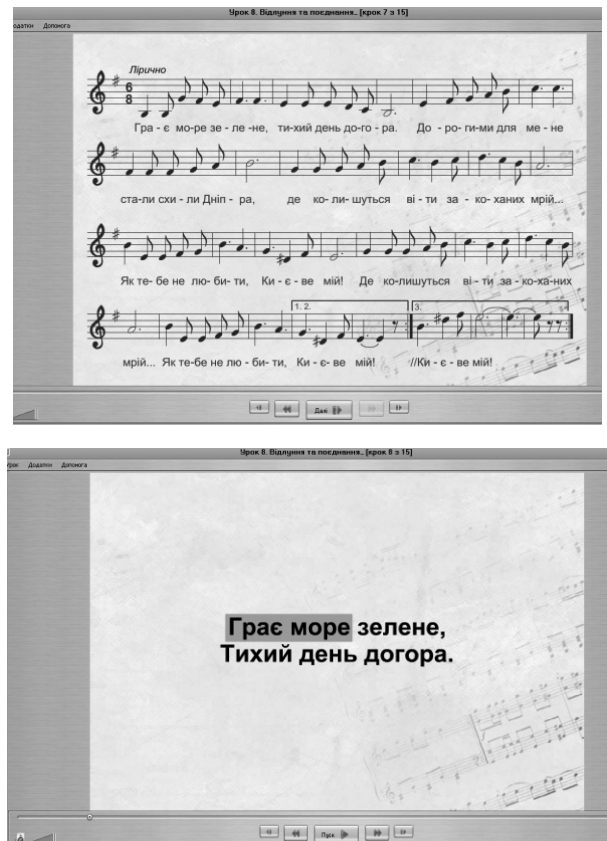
Урок 8. Відлуння та поєднання.. [крок 7 з 15]

Додатки Допомога

Лірично

$\frac{6}{8}$

Гра - є мо-ре зе - ле -не, ти-хий день до-го - ра. До - ро- ги-ми для ме - не

ста-ли схи - ли Дніп - ра, де ко- ли- шуться ві - ти за - ко- ханих мрій...

Як те- бе не лю- би- ти, Ки - є - ве мій! Де ко-лишуться ві - ти за - ко-ха-них

мрій... Як те-бе не лю - би- ти, Ки - є- ве мій! //Ки - є - ве мій!

1. 2.

3.

Далі

Урок 8. Відлуння та поєднання.. [крок 8 з 15]

Урок Додатки Допомога

Грає море зелене,
Тихий день догора.

Пуск